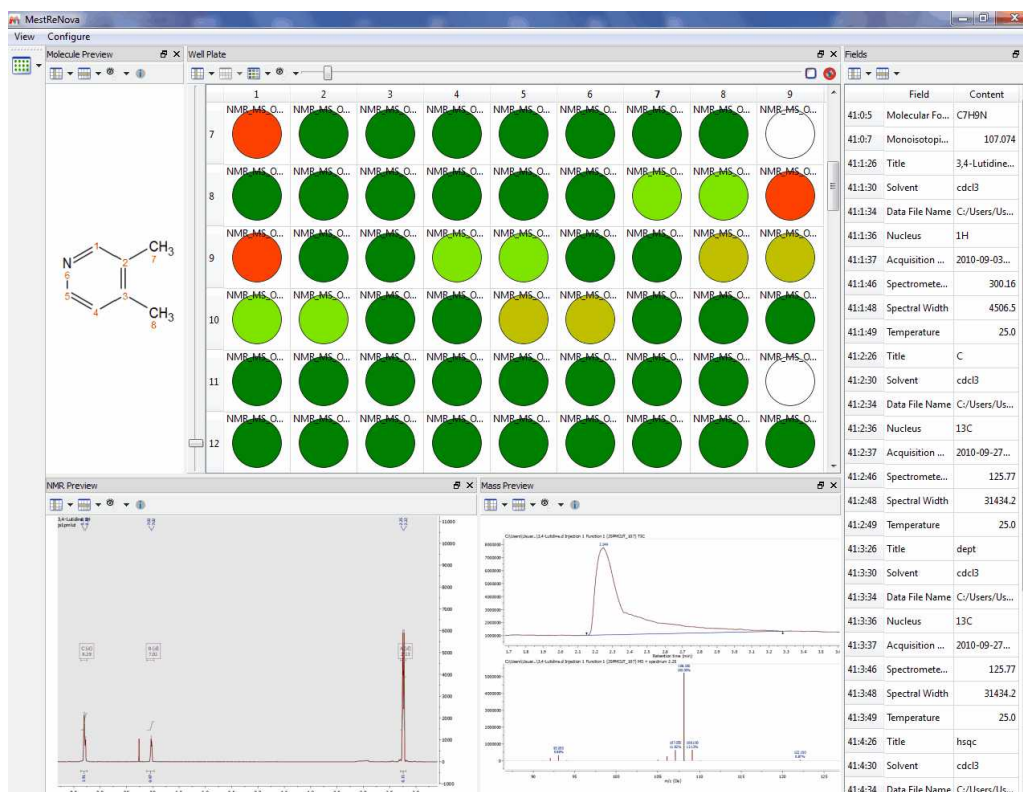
MestReNova

View Configure

Molecule Preview

Well Plate

Fields

N 1 2 CH3 7 6 5 4 3 CH3 8

| | 1 | 2 | 3 | 4 | 5 | 6 | 7 | 8 | 9 |
|---|---|---|---|---|---|---|---|---|---|
| 7 | NMR_MS_O... | NMR_MS_O... | NMR_MS_O... | NMR_MS_O... | NMR_MS_O... | NMR_MS_O... | NMR_MS_O... | NMR_MS_O... | NMR_MS_O... |
| 8 | NMR_MS_O... | NMR_MS_O... | NMR_MS_O... | NMR_MS_O... | NMR_MS_O... | NMR_MS_O... | NMR_MS_O... | NMR_MS_O... | NMR_MS_O... |
| 9 | NMR_MS_O... | NMR_MS_O... | NMR_MS_O... | NMR_MS_O... | NMR_MS_O... | NMR_MS_O... | NMR_MS_O... | NMR_MS_O... | NMR_MS_O... |
| 10 | NMR_MS_O... | NMR_MS_O... | NMR_MS_O... | NMR_MS_O... | NMR_MS_O... | NMR_MS_O... | NMR_MS_O... | NMR_MS_O... | NMR_MS_O... |
| 11 | NMR_MS_O... | NMR_MS_O... | NMR_MS_O... | NMR_MS_O... | NMR_MS_O... | NMR_MS_O... | NMR_MS_O... | NMR_MS_O... | NMR_MS_O... |
| 12 | NMR_MS_O... | NMR_MS_O... | NMR_MS_O... | NMR_MS_O... | NMR_MS_O... | NMR_MS_O... | NMR_MS_O... | NMR_MS_O... | NMR_MS_O... |

| | Field | Content |
|---|---|---|
| 41:0:5 | Molecular Fo... | C7H9N |
| 41:0:7 | Monoisotopi... | 107.074 |
| 41:1:26 | Title | 3,4-Lutidine... |
| 41:1:30 | Solvent | cdcl3 |
| 41:1:34 | Data File Name | C:/Users/Us... |
| 41:1:36 | Nucleus | 1H |
| 41:1:37 | Acquisition ... | 2010-09-03... |
| 41:1:46 | Spectromete... | 300.16 |
| 41:1:48 | Spectral Width | 4506.5 |
| 41:1:49 | Temperature | 25.0 |
| 41:2:26 | Title | C |
| 41:2:30 | Solvent | cdcl3 |
| 41:2:34 | Data File Name | C:/Users/Us... |
| 41:2:36 | Nucleus | 13C |
| 41:2:37 | Acquisition ... | 2010-09-27... |
| 41:2:46 | Spectromete... | 125.77 |
| 41:2:48 | Spectral Width | 31434.2 |
| 41:2:49 | Temperature | 25.0 |
| 41:3:26 | Title | dept |
| 41:3:30 | Solvent | cdcl3 |
| 41:3:34 | Data File Name | C:/Users/Us... |
| 41:3:36 | Nucleus | 13C |
| 41:3:37 | Acquisition ... | 2010-09-27... |
| 41:3:46 | Spectromete... | 125.77 |
| 41:3:48 | Spectral Width | 31434.2 |
| 41:3:49 | Temperature | 25.0 |
| 41:4:26 | Title | hsqc |
| 41:4:30 | Solvent | cdcl3 |
| 41:4:34 | Data File Name | C:/Users/Us... |

NMR Preview

Mass Preview

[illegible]